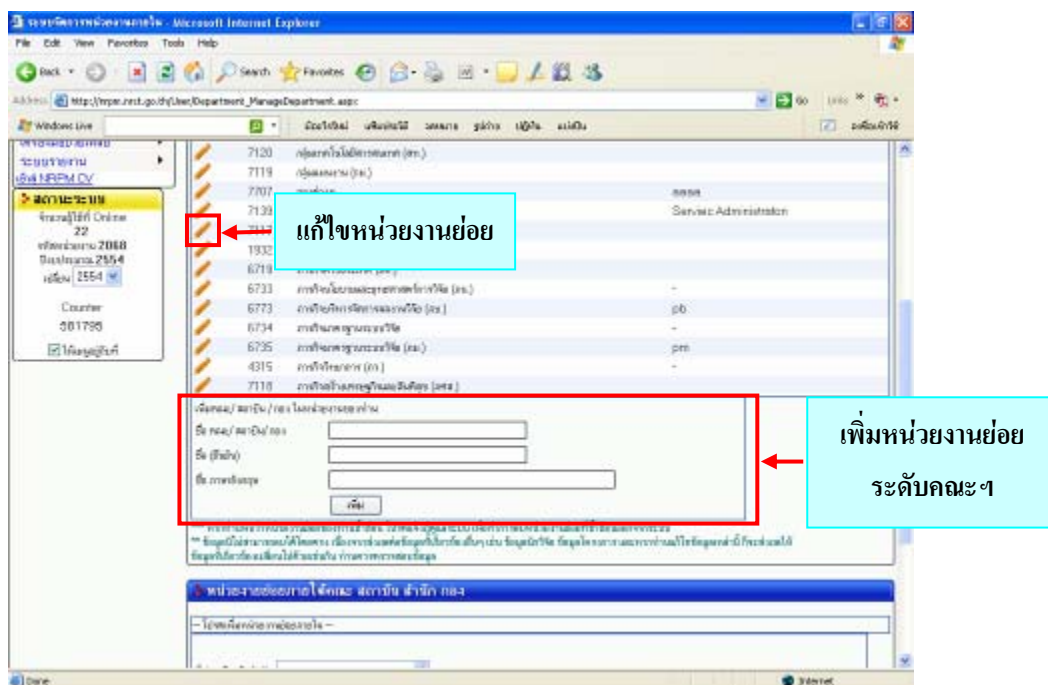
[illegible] - Microsoft Internet Explorer

File Edit View Favorites Tools Help

Back Search Favorites

Address http://nrpm.nrct.go.th/User/Department_ManageDepartment.aspx

Go Links

Windows Live

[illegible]

ระบบรายงาน

เข้าสู่ NRPM CV

สถานะระบบ

จำนวนผู้ใช้ที่ Online 22

ปีงบประมาณ 2554

เปลี่ยน 2554

Counter 581798

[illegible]

| | | | |
|---|---|---|---|
| | 7120 | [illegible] | |
| | 7119 | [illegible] | |
| | 7707 | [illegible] | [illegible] |
| | 7139 | | Service Administration |
| | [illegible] | | |
| | 1932 | | |
| | 6718 | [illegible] | |
| | 6733 | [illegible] | - |
| | 6773 | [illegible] | pb |
| | 6734 | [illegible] | - |
| | 6735 | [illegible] | pm |
| | 4315 | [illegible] | - |
| | 7118 | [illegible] | |

แก้ไขหน่วยงานย่อย

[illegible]

ชื่อ คณะ/ สถาบัน/ กอง

ชื่อ (อังกฤษ)

ชื่อ ภาษาอังกฤษ

เพิ่ม

เพิ่มหน่วยงานย่อย ระดับคณะฯ

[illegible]

หน่วยงานย่อยภายใต้คณะ สถาบัน สำนัก กอง

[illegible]

Done

Internet